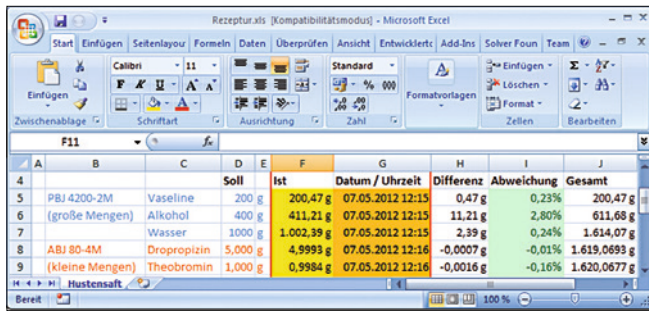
Rezeptur.xls [Kompatibilitätsmodus] - Microsoft Excel

Start Einfügen Seitenlayout Formeln Daten Überprüfen Ansicht Entwicklertools Add-Ins Solver Foun Team

Einfügen
Zwischenablage
Calibri 11
F K U A A
Schriftart
Ausrichtung
Standard
% 000
Zahl
Formatvorlagen
Einfügen
Löschen
Format
Zellen
Σ
Bearbeiten

F11 fx

| | A | B | C | D | E | F | G | H | I | J |
|---|---|---|---|---|---|---|---|---|---|---|
| 4 | | | | Soll | | Ist | Datum / Uhrzeit | Differenz | Abweichung | Gesamt |
| 5 | | PBJ 4200-2M | Vaseline | 200 g | | 200,47 g | 07.05.2012 12:15 | 0,47 g | 0,23% | 200,47 g |
| 6 | | (große Mengen) | Alkohol | 400 g | | 411,21 g | 07.05.2012 12:15 | 11,21 g | 2,80% | 611,68 g |
| 7 | | | Wasser | 1000 g | | 1.002,39 g | 07.05.2012 12:15 | 2,39 g | 0,24% | 1.614,07 g |
| 8 | | ABJ 80-4M | Dropropizin | 5,000 g | | 4,9993 g | 07.05.2012 12:16 | -0,0007 g | -0,01% | 1.619,0693 g |
| 9 | | (kleine Mengen) | Theobromin | 1,000 g | | 0,9984 g | 07.05.2012 12:16 | -0,0016 g | -0,16% | 1.620,0677 g |

Hustensaft

Bereit 100 %